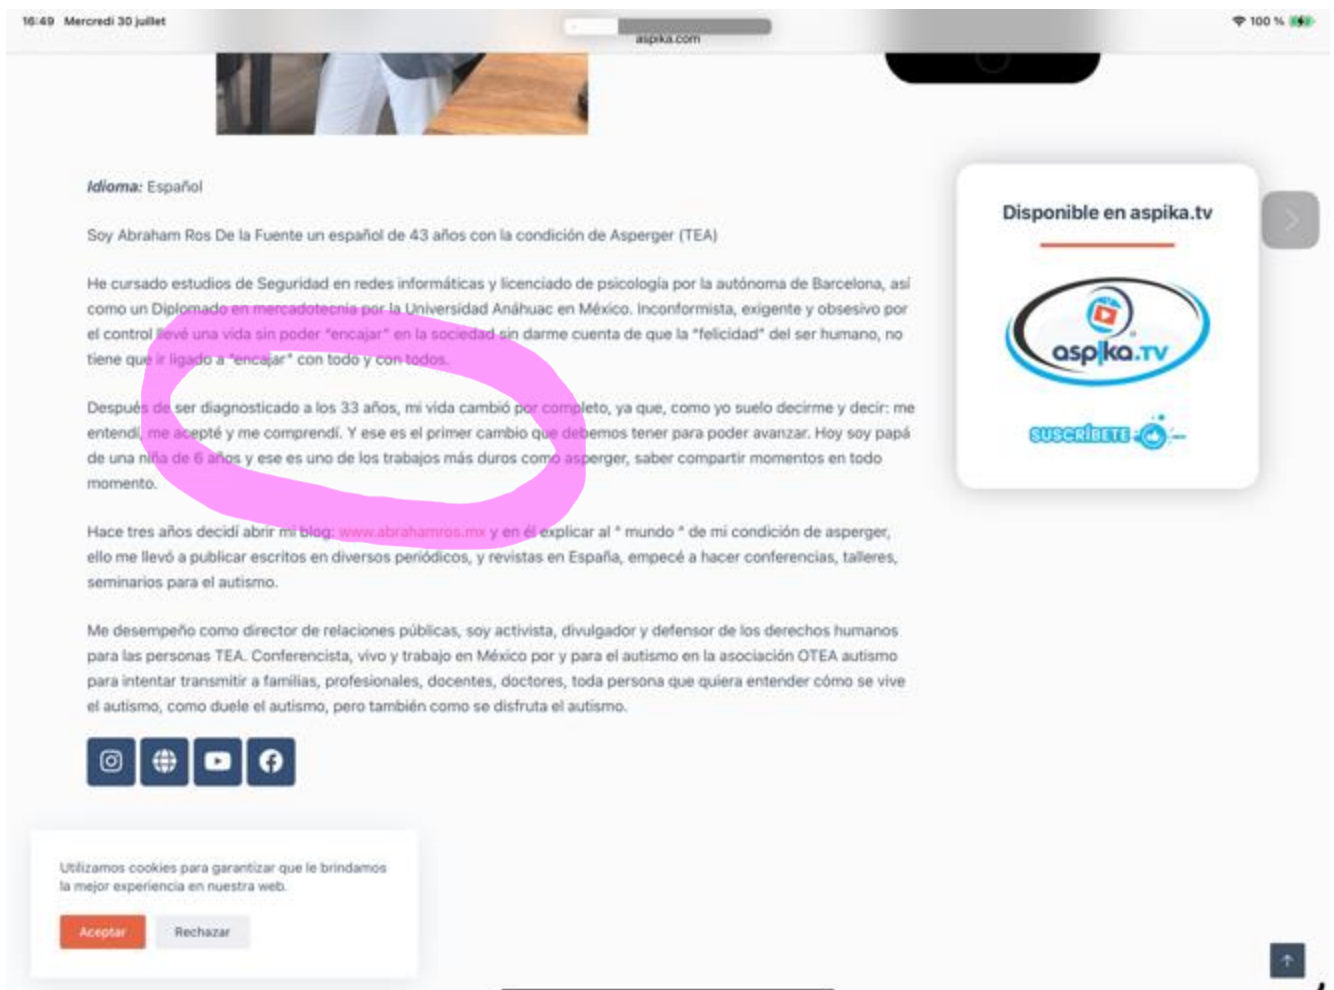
16:49 Mercredi 30 juillet

aspika.com

100 %

Idioma: Español

Soy Abraham Ros De la Fuente un español de 43 años con la condición de Asperger (TEA)

He cursado estudios de Seguridad en redes informáticas y licenciado de psicología por la autónoma de Barcelona, así como un Diplomado en mercadotecnia por la Universidad Anáhuac en México. Inconformista, exigente y obsesivo por el control llevé una vida sin poder "encajar" en la sociedad sin darme cuenta de que la "felicidad" del ser humano, no tiene que ir ligado a "encajar" con todo y con todos.

Después de ser diagnosticado a los 33 años, mi vida cambió por completo, ya que, como yo suelo decirme y decir: me entendí, me acepté y me comprendí. Y ese es el primer cambio que debemos tener para poder avanzar. Hoy soy papá de una niña de 6 años y ese es uno de los trabajos más duros como asperger, saber compartir momentos en todo momento.

Hace tres años decidí abrir mi blog: www.abrahamros.mx y en él explicar al " mundo " de mi condición de asperger, ello me llevó a publicar escritos en diversos periódicos, y revistas en España, empecé a hacer conferencias, talleres, seminarios para el autismo.

Me desempeño como director de relaciones públicas, soy activista, divulgador y defensor de los derechos humanos para las personas TEA. Conferencista, vivo y trabajo en México por y para el autismo en la asociación OTEA autismo para intentar transmitir a familias, profesionales, docentes, doctores, toda persona que quiera entender cómo se vive el autismo, como duele el autismo, pero también como se disfruta el autismo.

Disponible en aspika.tv

aspika.TV

SUSCRÍBETE

Utilizamos cookies para garantizar que le brindamos la mejor experiencia en nuestra web.

Aceptar

Rechazar